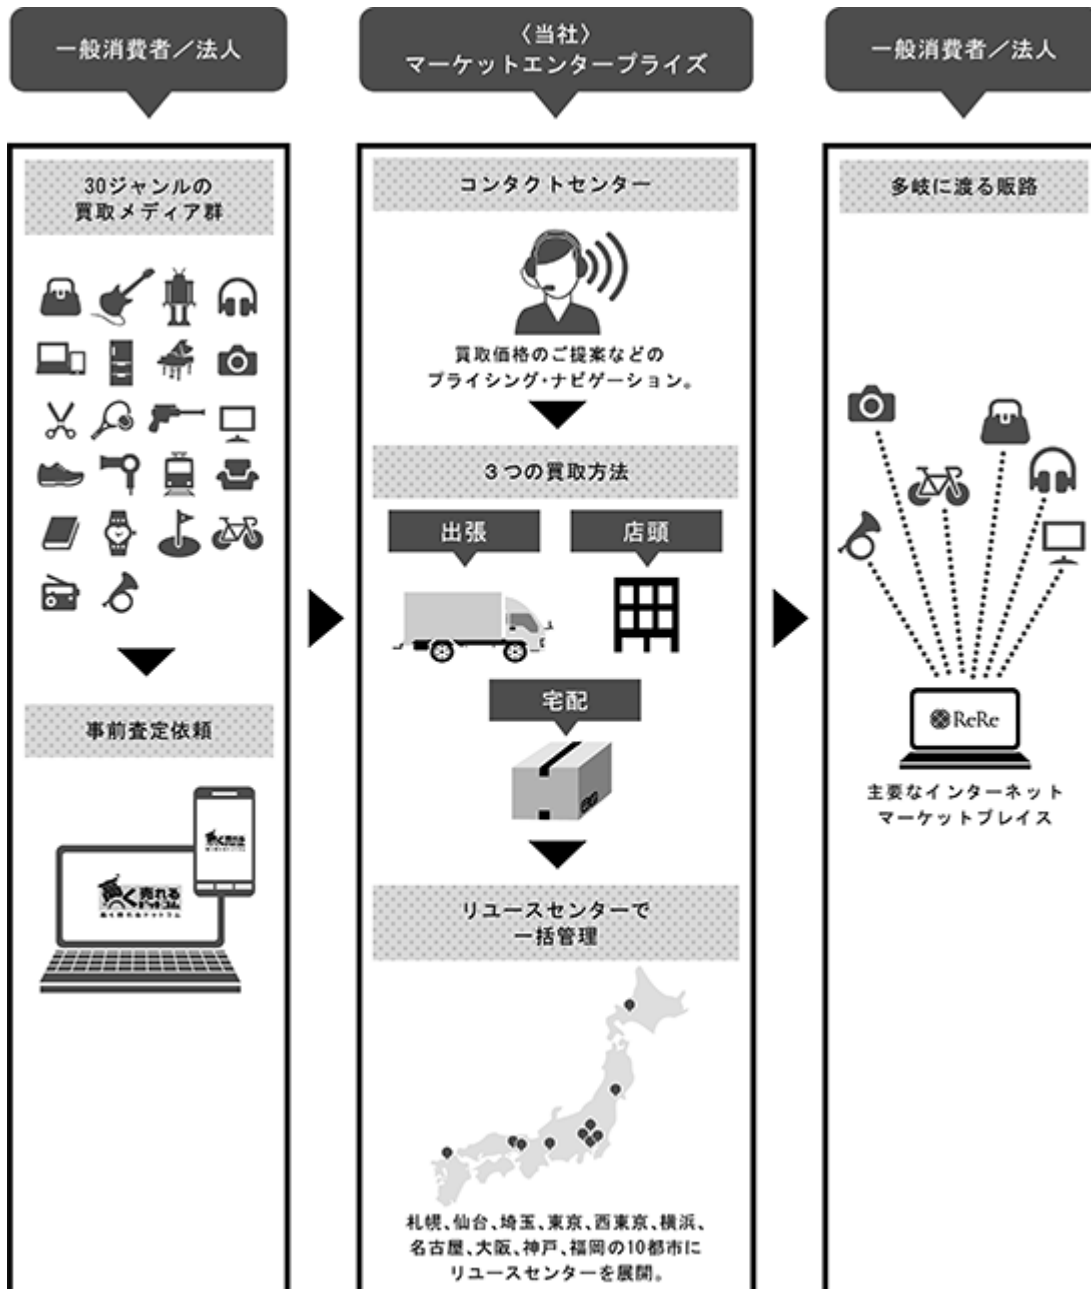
一般消費者／法人

30ジャンルの買取メディア群

事前査定依頼

高く売れる

〈当社〉
マーケットエンタープライズ

コンタクトセンター

買取価格のご提案などのプライシング・ナビゲーション。

3つの買取方法

出張

店頭

宅配

リユースセンターで一括管理

札幌、仙台、埼玉、東京、西東京、横浜、名古屋、大阪、神戸、福岡の10都市にリユースセンターを展開。

一般消費者／法人

多岐に渡る販路

ReRe

主要なインターネットマーケットプレイス